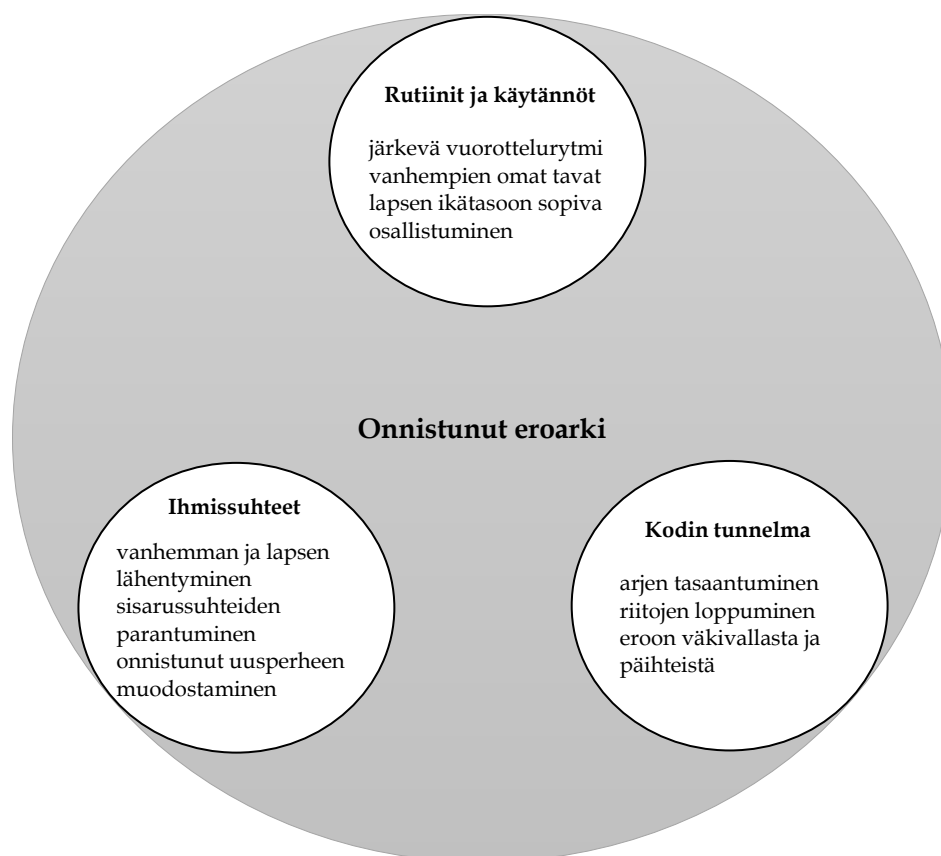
Rutiinit ja käytännöt

järkevä vuorottelurytmi
vanhempien omat tavat
lapsen ikätasoon sopiva osallistuminen

Onnistunut eroarki

Ihmissuhteet

vanhemman ja lapsen lähentyminen
sisarussuhteiden parantuminen
onnistunut uusperheen muodostaminen

Kodin tunnelma

arjen tasaantuminen
riitojen loppuminen
eroon väkivallasta ja päihteistä